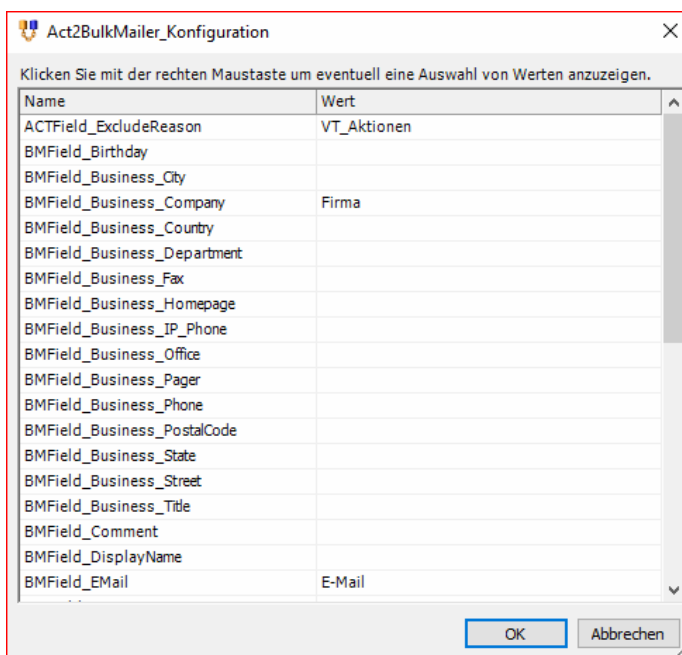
Act2BulkMailer_Konfiguration

Klicken Sie mit der rechten Maustaste um eventuell eine Auswahl von Werten anzuzeigen.

| Name | Wert |
|---|---|
| ACTField_ExcludeReason | VT_Aktionen |
| BMField_Birthday | |
| BMField_Business_City | |
| BMField_Business_Company | Firma |
| BMField_Business_Country | |
| BMField_Business_Department | |
| BMField_Business_Fax | |
| BMField_Business_Homepage | |
| BMField_Business_IP_Phone | |
| BMField_Business_Office | |
| BMField_Business_Pager | |
| BMField_Business_Phone | |
| BMField_Business_PostalCode | |
| BMField_Business_State | |
| BMField_Business_Street | |
| BMField_Business_Title | |
| BMField_Comment | |
| BMField_DisplayName | |
| BMField_EMail | E-Mail |

OK Abbrechen